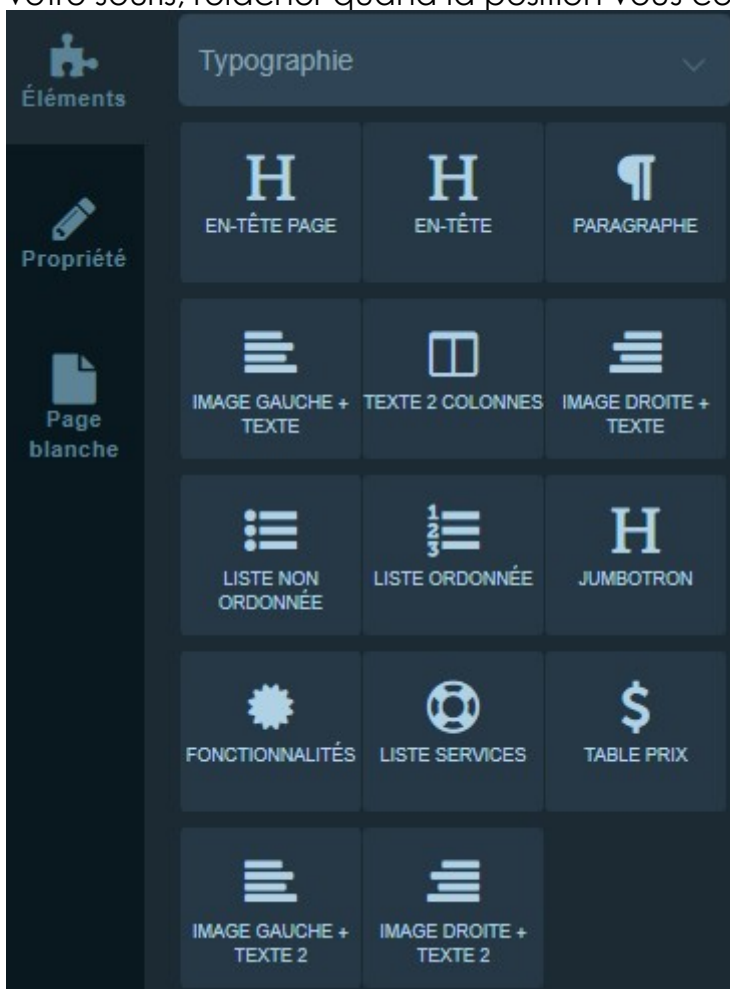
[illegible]votre souris, relâcher quand la position vous co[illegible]

Éléments

Propriété

Page blanche

Typographie

EN-TÊTE PAGE

EN-TÊTE

PARAGRAPHE

IMAGE GAUCHE + TEXTE

TEXTE 2 COLONNES

IMAGE DROITE + TEXTE

LISTE NON ORDONNÉE

LISTE ORDONNÉE

JUMBOTRON

FONCTIONNALITÉS

LISTE SERVICES

TABLE PRIX

IMAGE GAUCHE + TEXTE 2

IMAGE DROITE + TEXTE 2